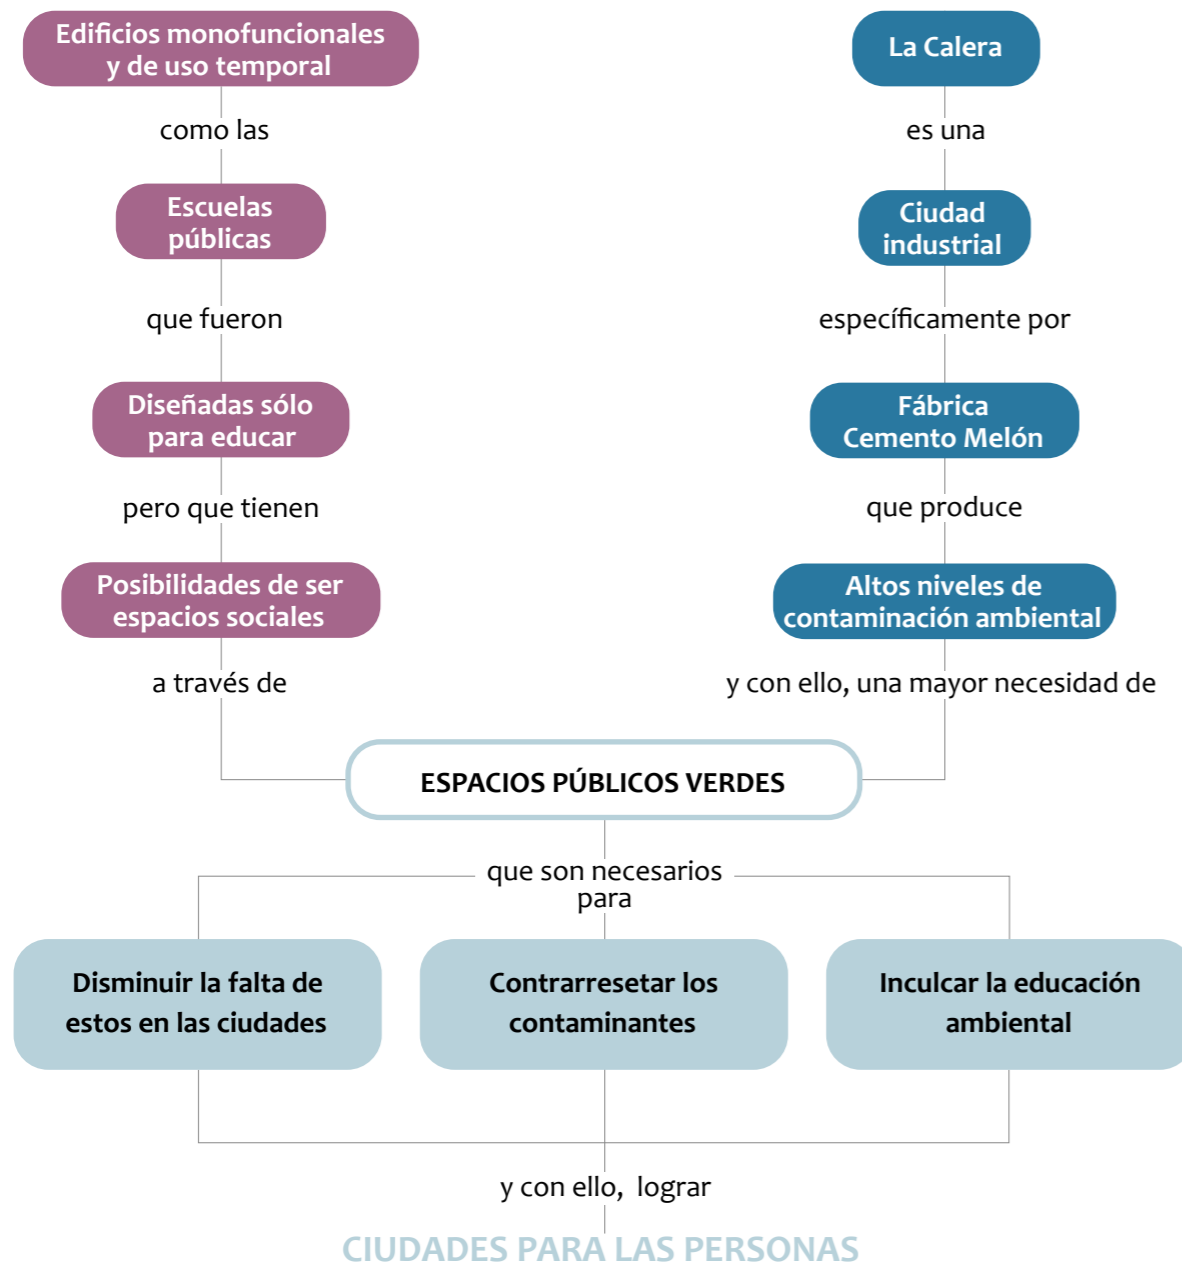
Edificios monofuncionales y de uso temporal

como las

Escuelas públicas

que fueron

Diseñadas sólo para educar

pero que tienen

Posibilidades de ser espacios sociales

a través de

La Calera

es una

Ciudad industrial

específicamente por

Fábrica Cemento Melón

que produce

Altos niveles de contaminación ambiental

y con ello, una mayor necesidad de

ESPACIOS PÚBLICOS VERDES

que son necesarios para

Disminuir la falta de estos en las ciudades

Contrarresetar los contaminantes

Inculcar la educación ambiental

y con ello, lograr

CIUDADES PARA LAS PERSONAS